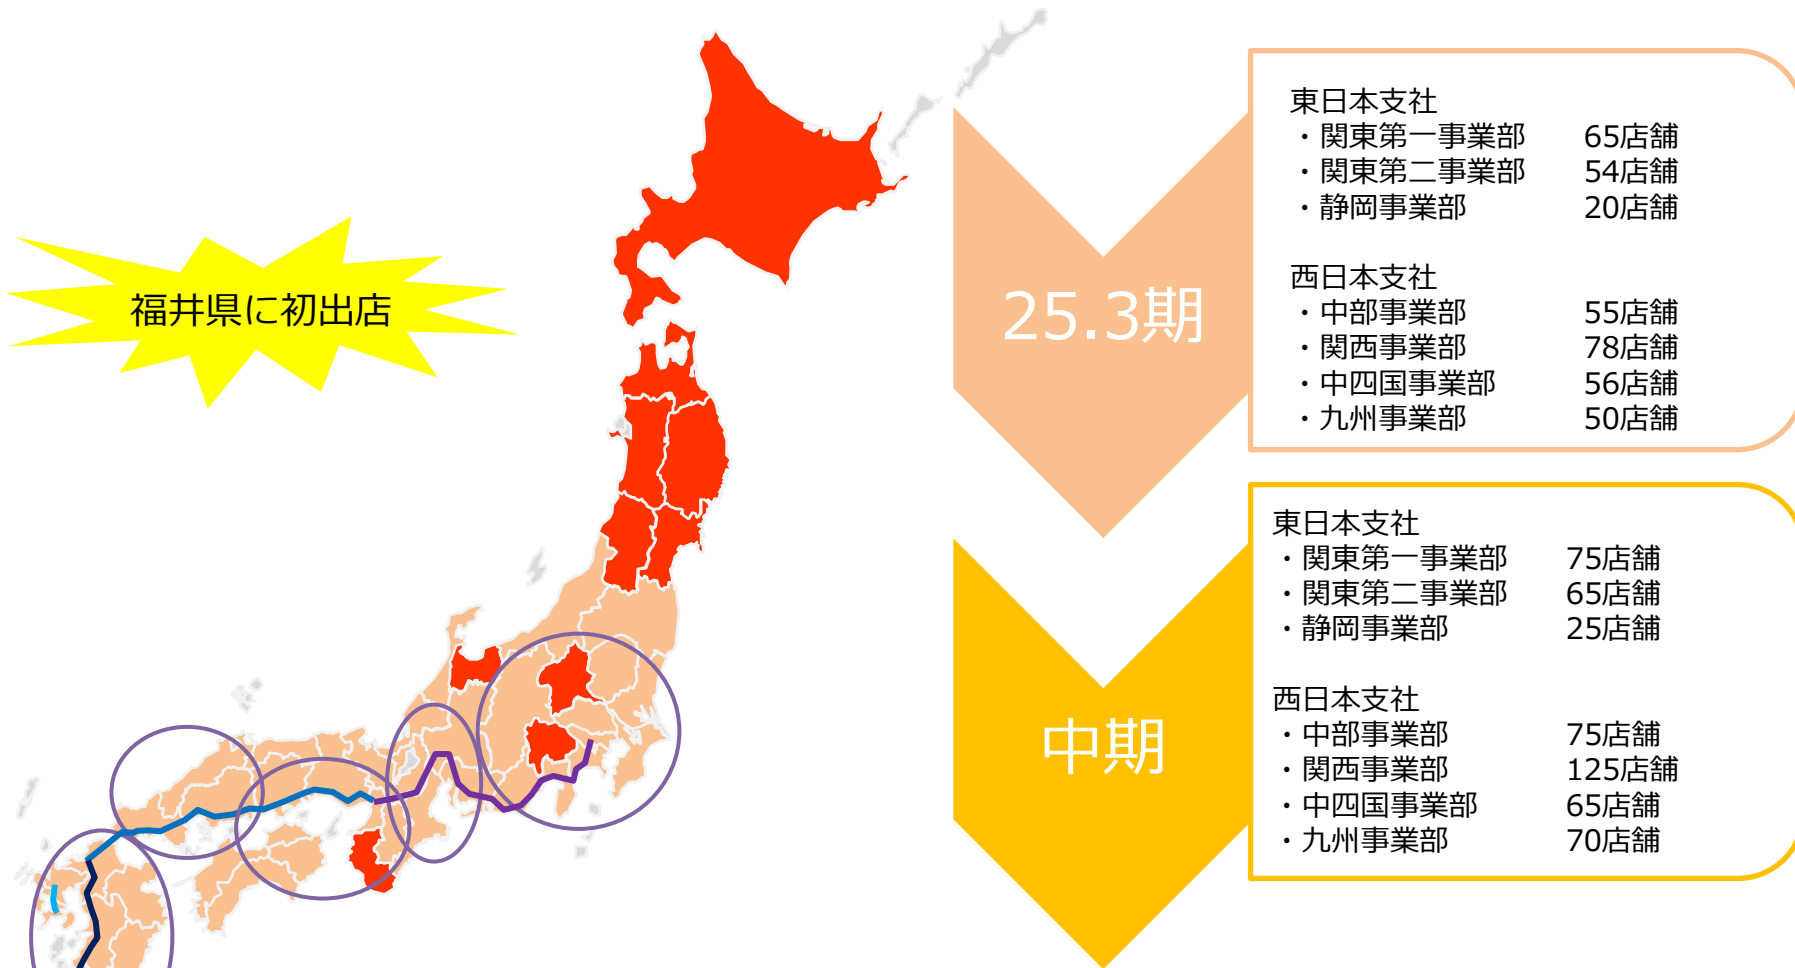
福井県に初出店

25.3期

東日本支社
・関東第一事業部 65店舗
・関東第二事業部 54店舗
・静岡事業部 20店舗

西日本支社
・中部事業部 55店舗
・関西事業部 78店舗
・中四国事業部 56店舗
・九州事業部 50店舗

中期

東日本支社
・関東第一事業部 75店舗
・関東第二事業部 65店舗
・静岡事業部 25店舗

西日本支社
・中部事業部 75店舗
・関西事業部 125店舗
・中四国事業部 65店舗
・九州事業部 70店舗